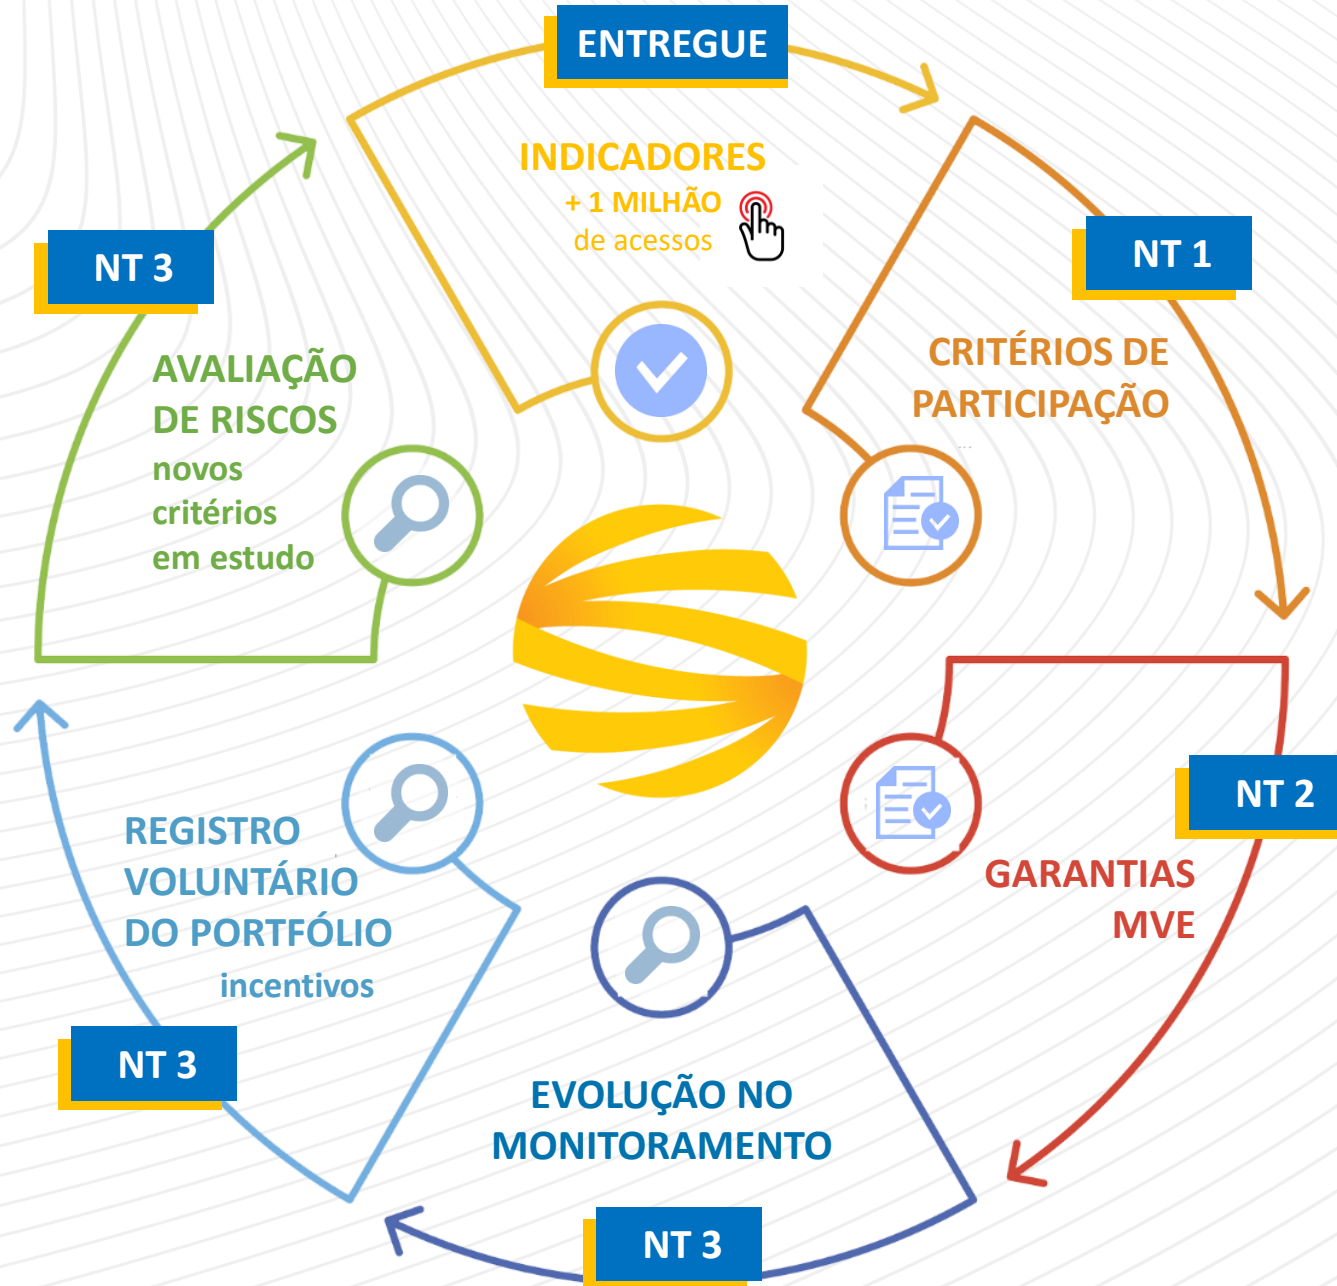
ENTREGUE

INDICADORES
+ 1 MILHÃO
de acessos

NT 1

CRITÉRIOS DE
PARTICIPAÇÃO

NT 2

GARANTIAS
MVE

NT 3

EVOLUÇÃO NO
MONITORAMENTO

NT 3

REGISTRO
VOLUNTÁRIO
DO PORTFÓLIO
incentivos

NT 3

AVALIAÇÃO
DE RISCOS
novos
critérios
em estudo